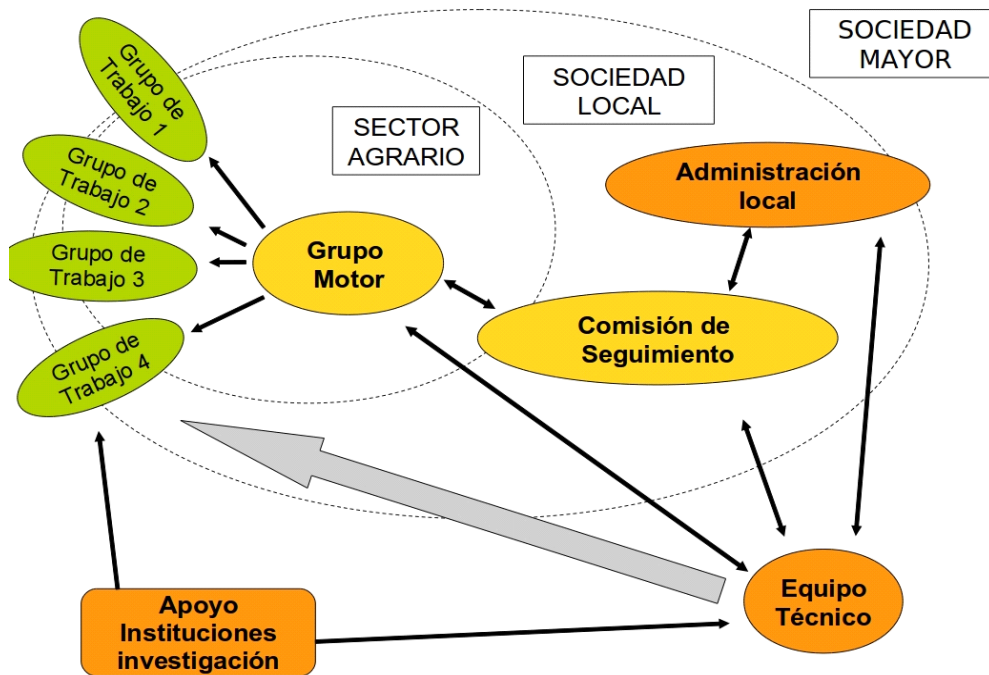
SOCIEDAD MAYOR

SOCIEDAD LOCAL

SECTOR AGRARIO

Grupo de Trabajo 1

Grupo de Trabajo 2

Grupo de Trabajo 3

Grupo de Trabajo 4

Grupo Motor

Administración local

Comisión de Seguimiento

Equipo Técnico

Apoyo Instituciones investigación